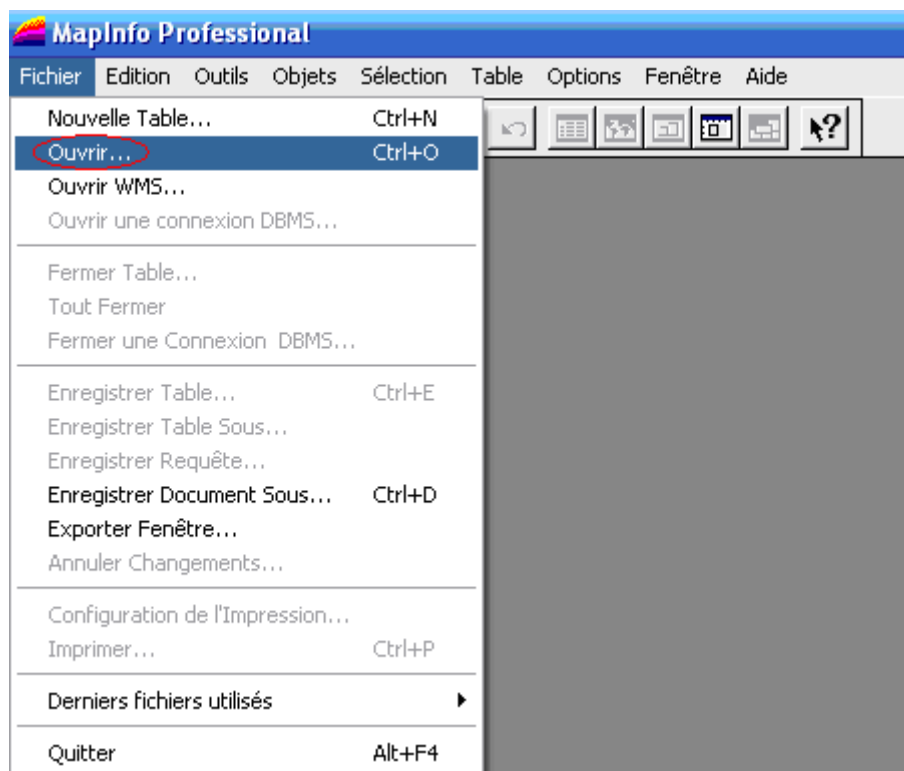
MapInfo Professional

Fichier Edition Outils Objets Sélection Table Options Fenêtre Aide

Nouvelle Table... Ctrl+N
Ouvrir... Ctrl+O
Ouvrir WMS...
Ouvrir une connexion DBMS...

Fermer Table...
Tout Fermer
Fermer une Connexion DBMS...

Enregistrer Table... Ctrl+E
Enregistrer Table Sous...
Enregistrer Requête...
Enregistrer Document Sous... Ctrl+D
Exporter Fenêtre...
Annuler Changements...

Configuration de l'Impression...
Imprimer... Ctrl+P

Derniers fichiers utilisés

Quitter Alt+F4